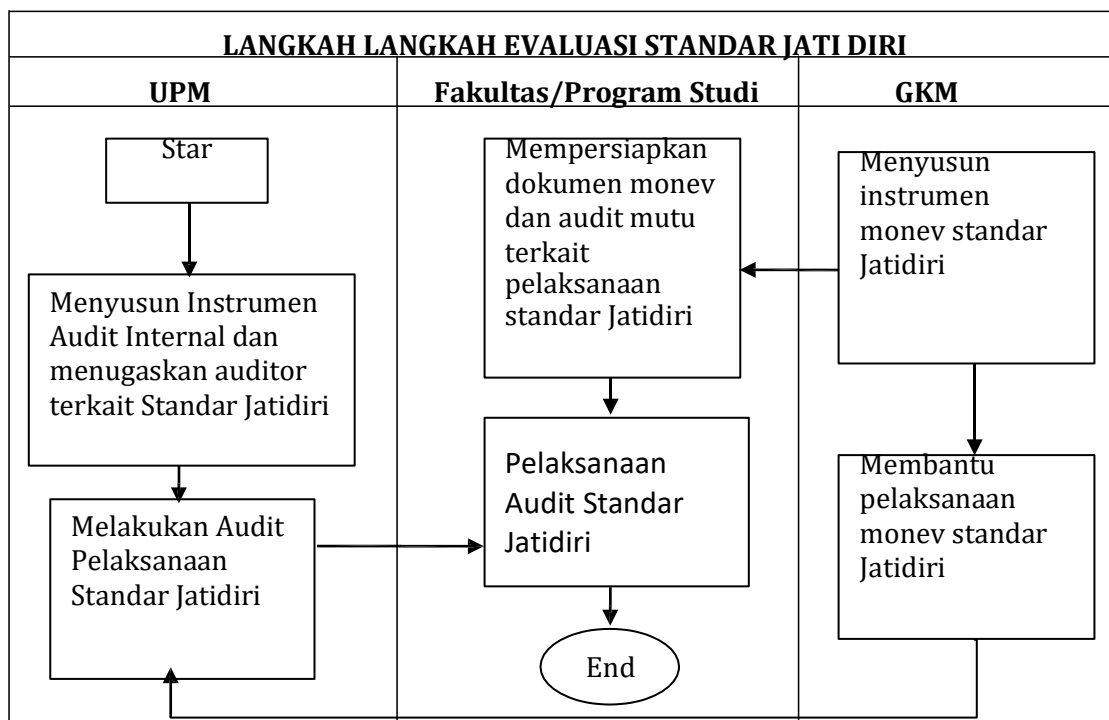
LANGKAH LANGKAH EVALUASI STANDAR JATI DIRI

| UPM | Fakultas/Program Studi | GKM |
|---|---|---|
| Star | Mempersiapkan dokumen monev dan audit mutu terkait pelaksanaan standar Jatidiri | Menyusun instrumen monev standar Jatidiri |
| Menyusun Instrumen Audit Internal dan menugaskan auditor terkait Standar Jatidiri | Pelaksanaan Audit Standar Jatidiri | Membantu pelaksanaan monev standar Jatidiri |
| Melakukan Audit Pelaksanaan Standar Jatidiri | End | |